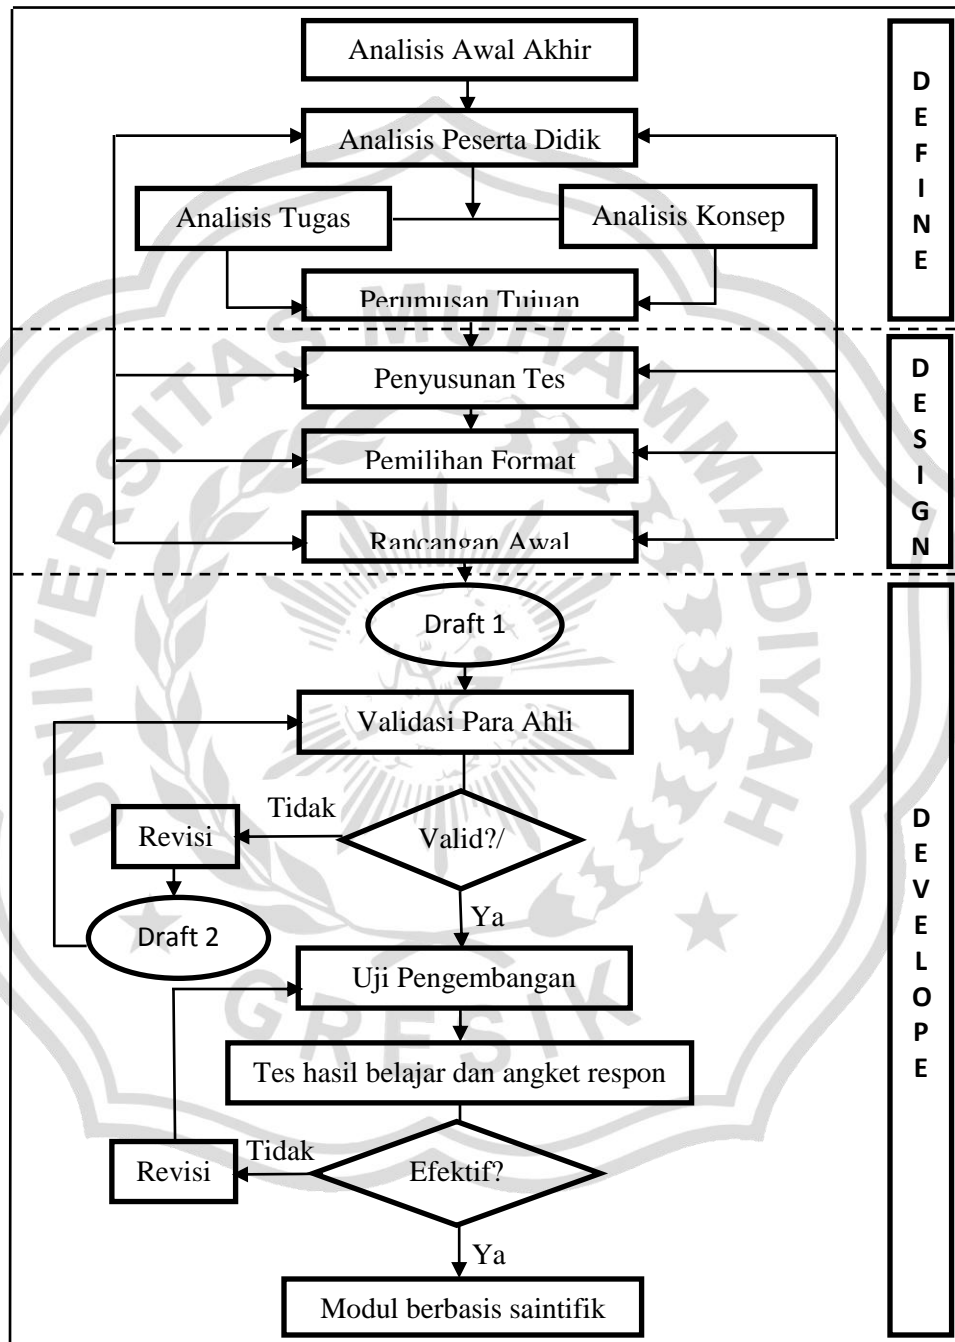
Analisis Awal Akhir

Analisis Peserta Didik

Analisis Tugas

Analisis Konsep

Perumusan Tujuan

D E F I N E

Penyusunan Tes

Pemilihan Format

Rancangan Awal

D E S I G N

Draft 1

Validasi Para Ahli

Tidak

Revisi

Valid?/

Draft 2

Ya

Uji Pengembangan

Tes hasil belajar dan angket respon

Tidak

Revisi

Efektif?

Ya

Modul berbasis saintifik

D E V E L O P E

UNIVERSITAS MUHAMMADIYAH GRESIK